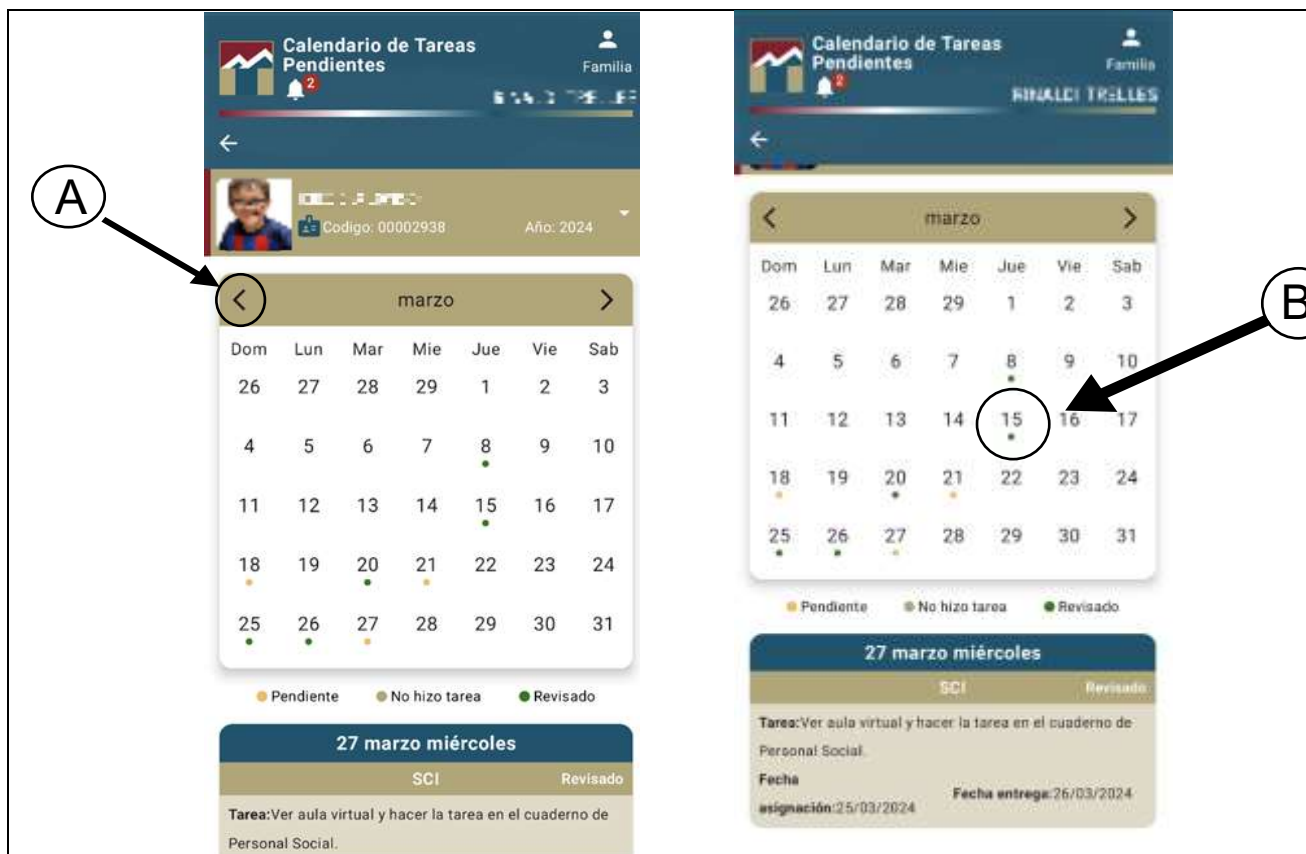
Calendario de Tareas Pendientes
2
Familia
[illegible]

A

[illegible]
Codigo: 00002938
Año: 2024

marzo

| Dom | Lun | Mar | Mie | Jue | Vie | Sab |
|---|---|---|---|---|---|---|
| 26 | 27 | 28 | 29 | 1 | 2 | 3 |
| 4 | 5 | 6 | 7 | 8 | 9 | 10 |
| 11 | 12 | 13 | 14 | 15 | 16 | 17 |
| 18 | 19 | 20 | 21 | 22 | 23 | 24 |
| 25 | 26 | 27 | 28 | 29 | 30 | 31 |

Pendiente No hizo tarea Revisado

27 marzo miércoles
SCI Revisado
Tarea:Ver aula virtual y hacer la tarea en el cuaderno de Personal Social.

Calendario de Tareas Pendientes
2
Familia
RINALDI TRELLES

marzo

| Dom | Lun | Mar | Mie | Jue | Vie | Sab |
|---|---|---|---|---|---|---|
| 26 | 27 | 28 | 29 | 1 | 2 | 3 |
| 4 | 5 | 6 | 7 | 8 | 9 | 10 |
| 11 | 12 | 13 | 14 | 15 | 16 | 17 |
| 18 | 19 | 20 | 21 | 22 | 23 | 24 |
| 25 | 26 | 27 | 28 | 29 | 30 | 31 |

B

Pendiente No hizo tarea Revisado

27 marzo miércoles
SCI Revisado
Tarea:Ver aula virtual y hacer la tarea en el cuaderno de Personal Social.
Fecha asignación:25/03/2024
Fecha entrega:26/03/2024